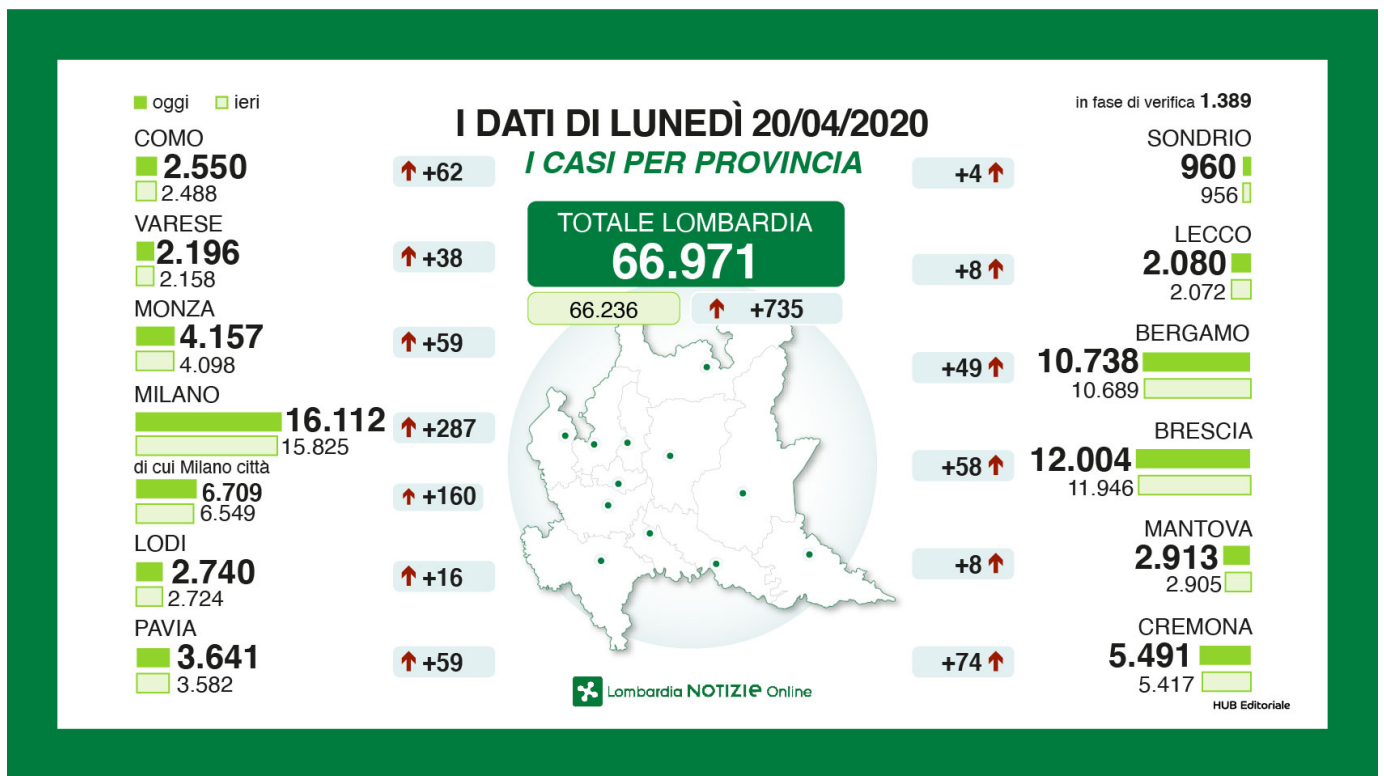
oggi ieri

I DATI DI LUNEDÌ 20/04/2020
I CASI PER PROVINCIA

in fase di verifica 1.389

COMO
2.550
2.488
+62

VARESE
2.196
2.158
+38

MONZA
4.157
4.098
+59

MILANO
16.112
15.825
+287

di cui Milano città
6.709
6.549
+160

LODI
2.740
2.724
+16

PAVIA
3.641
3.582
+59

TOTALE LOMBARDIA
66.971
66.236
+735

SONDRIO
960
956
+4

LECCO
2.080
2.072
+8

BERGAMO
10.738
10.689
+49

BRESCIA
12.004
11.946
+58

MANTOVA
2.913
2.905
+8

CREMONA
5.491
5.417
+74

Lombardia NOTIZIE Online

HUB Editoriale